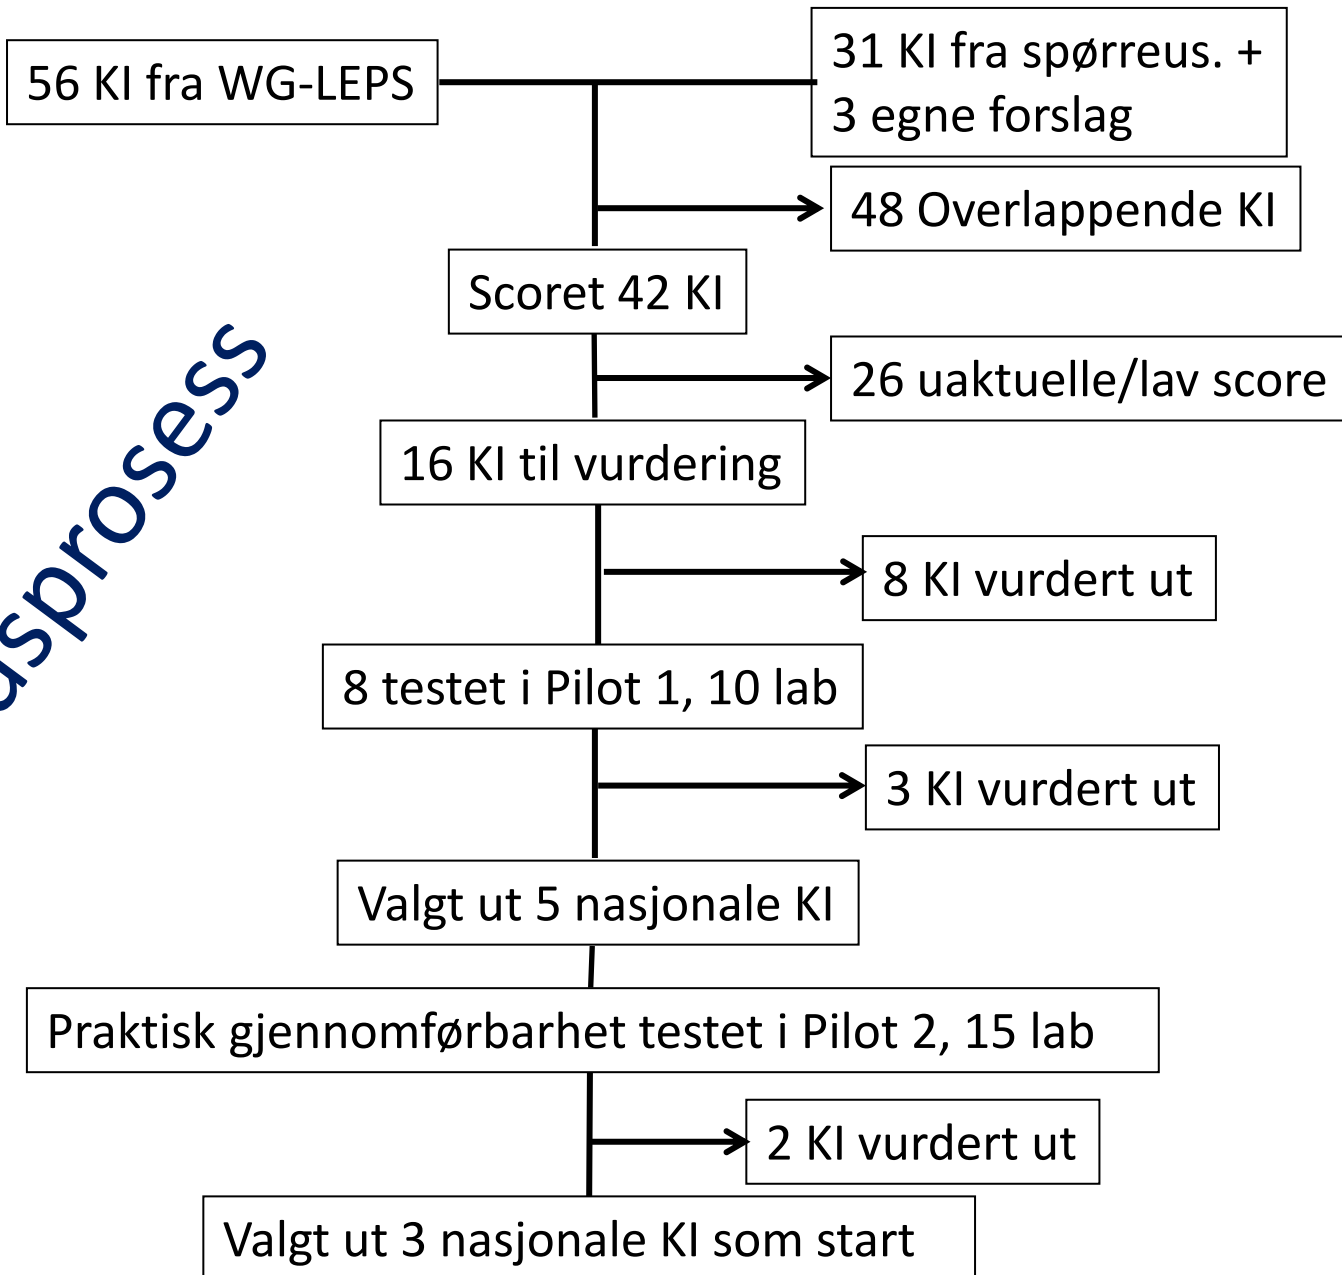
56 KI fra WG-LEPS

31 KI fra spørreus. + 3 egne forslag

48 Overlappende KI

Scoret 42 KI

26 uaktuelle/lav score

16 KI til vurdering

8 KI vurdert ut

8 testet i Pilot 1, 10 lab

3 KI vurdert ut

Valgt ut 5 nasjonale KI

Praktisk gjennomførbarhet testet i Pilot 2, 15 lab

2 KI vurdert ut

Valgt ut 3 nasjonale KI som start

sprosess